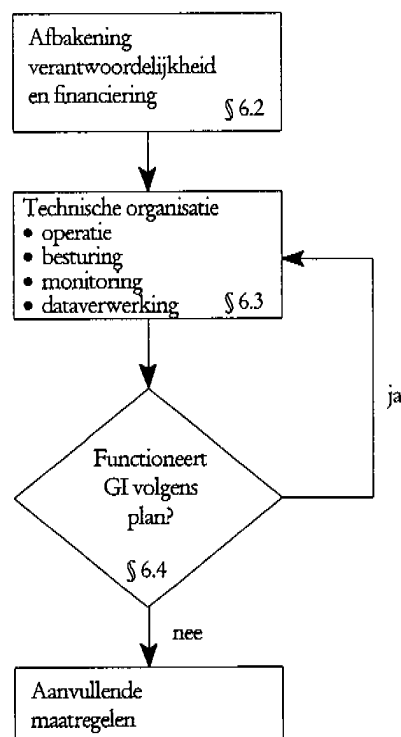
Afbakening verantwoordelijkheid en financiering
§ 6.2

Technische organisatie
• operatie
• besturing
• monitoring
• dataverwerking
§ 6.3

Functioneert GI volgens plan?
§ 6.4

ja

nee

Aanvullende maatregelen